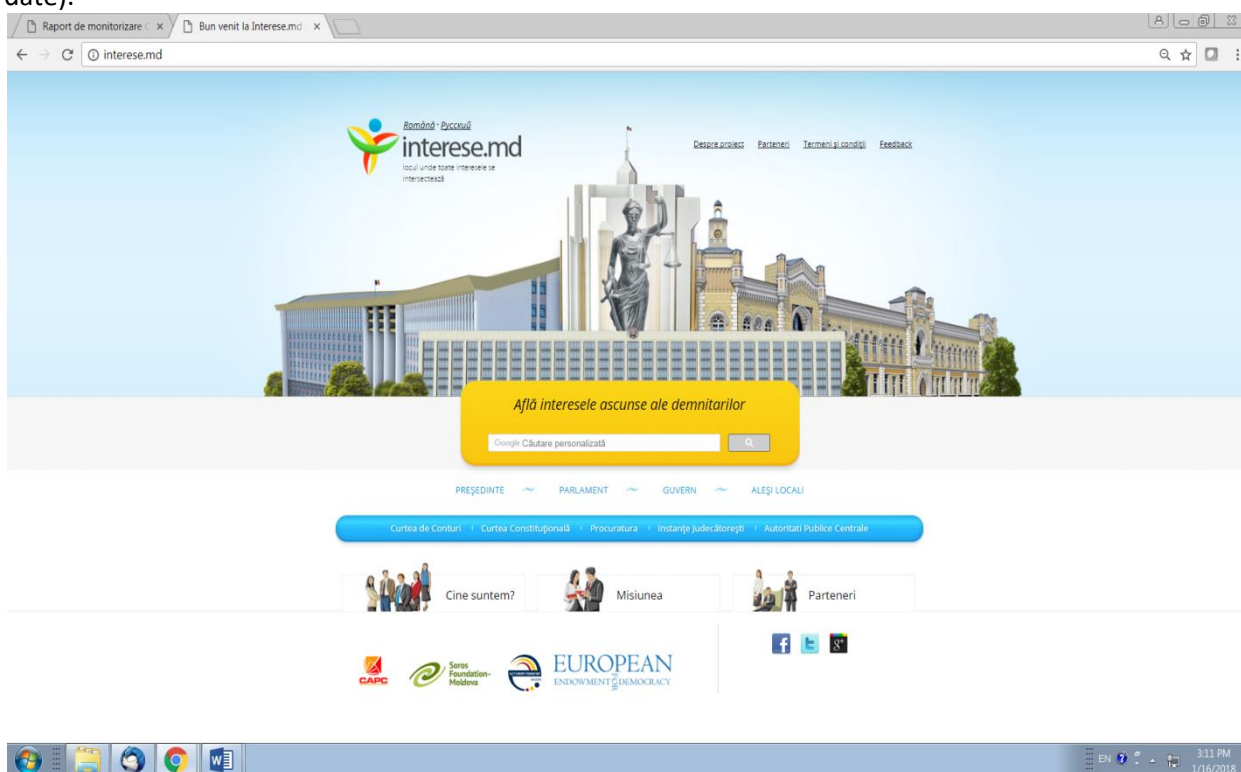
date).

Raport de monitorizare ( ×
Bun venit la Interese.md ×

interese.md

Română · Русский
interese.md
locul unde toate interesele se intersectează

Despre proiect Parteneri Termeni și condiții Feedback

Află interesele ascunse ale demnitarilor

Google Căutare personalizată

PREȘEDINTE ~ PARLAMENT ~ GUVERN ~ ALEȘI LOCALI

Curtea de Conturi | Curtea Constituțională | Procuratura | Instanțe Judecătorești | Autoritati Publice Centrale

Cine suntem?
Misiunea
Parteneri

CAPC
Soros Foundation-Moldova
EUROPEAN ENDOWMENT FOR DEMOCRACY

EN
3:11 PM
1/16/2018